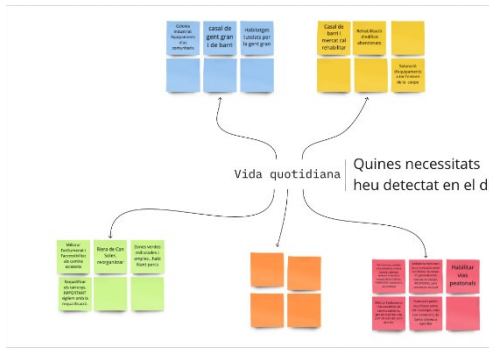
Quines necessitats heu detectat en el d

Vida quotidiana

Cobrir mancances equipaments a la comunitat

casal de gent gran i de barri

Habitatges tutelats per la gent gran

Casal de barri i mercat cal rehabilitar

Rehabilitació d'edificis abandonats

Solucionar els equipaments a la frontera de la ciutat

Millor la mobilitat i l'accessibilitat de carrers existents

Riera de Can Soler, reorganitzar

Zones verdes millorades i ampliar. Fent Riera parcs

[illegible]

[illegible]

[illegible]

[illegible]

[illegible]

Habilitar vies peatonals